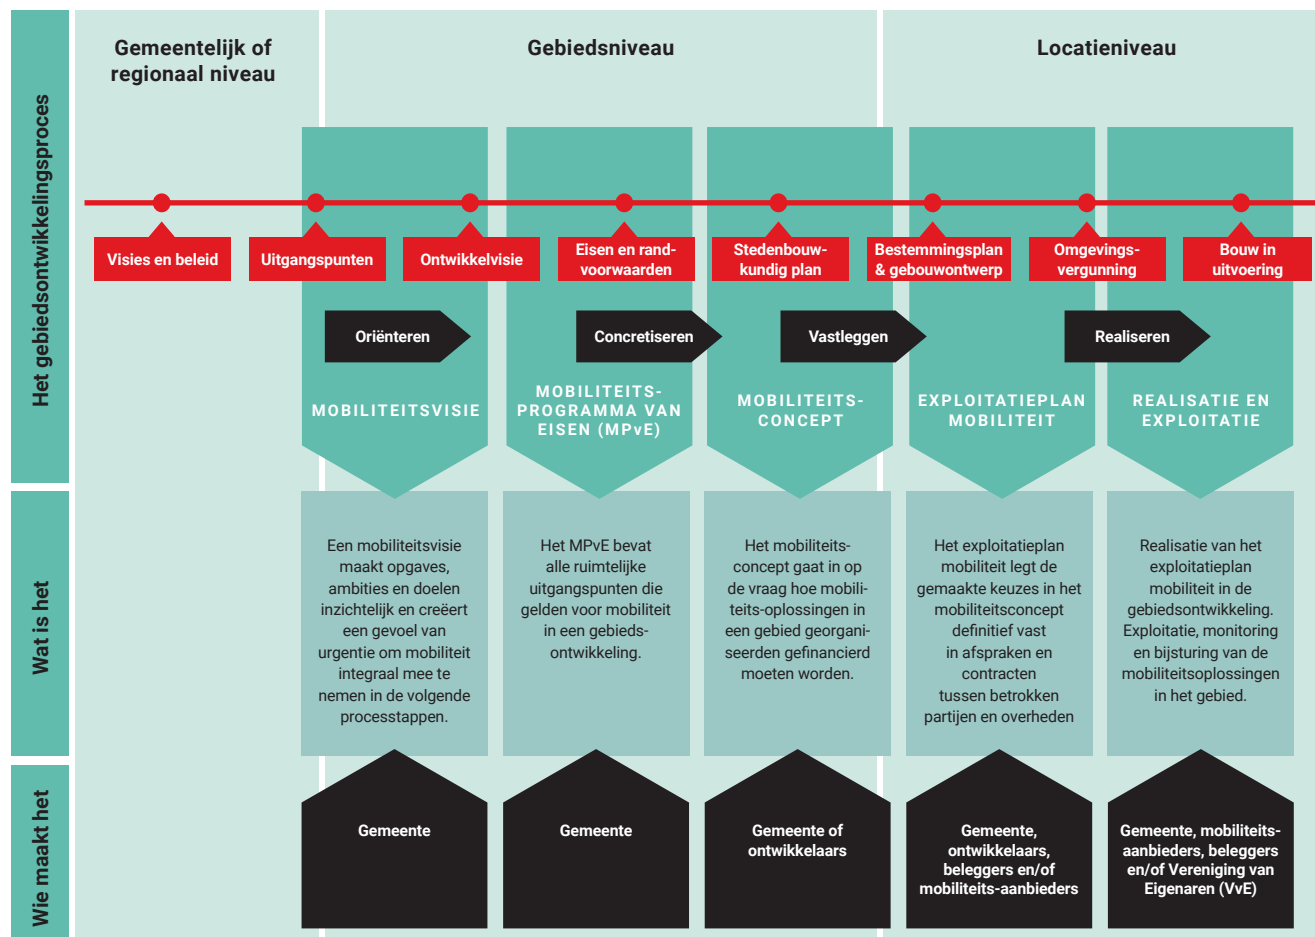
Het gebiedsontwikkelingsproces

Gemeentelijk of regionaal niveau

Gebiedsniveau

Locatieniveau

Visies en beleid

Uitgangspunten

Ontwikkelvisie

Eisen en randvoorwaarden

Stedenbouwkundig plan

Bestemmingsplan & gebouwontwerp

Omgevingsvergunning

Bouw in uitvoering

Oriënteren

Concretiseren

Vastleggen

Realiseren

MOBILITEITSVISIE

MOBILITEITSPROGRAMMA VAN EISEN (MPvE)

MOBILITEITSCONCEPT

EXPLOITATIEPLAN MOBILITEIT

REALISATIE EN EXPLOITATIE

Wat is het

Een mobiliteitsvisie maakt opgaves, ambities en doelen inzichtelijk en creëert een gevoel van urgentie om mobiliteit integraal mee te nemen in de volgende processtappen.

Het MPvE bevat alle ruimtelijke uitgangspunten die gelden voor mobiliteit in een gebiedsontwikkeling.

Het mobiliteitsconcept gaat in op de vraag hoe mobiliteitsoplossingen in een gebied georganiseerden gefinancierd moeten worden.

Het exploitatieplan mobiliteit legt de gemaakte keuzes in het mobiliteitsconcept definitief vast in afspraken en contracten tussen betrokken partijen en overheden

Realisatie van het exploitatieplan mobiliteit in de gebiedsontwikkeling. Exploitatie, monitoring en bijsturing van de mobiliteitsoplossingen in het gebied.

Wie maakt het

Gemeente

Gemeente

Gemeente of ontwikkelaars

Gemeente, ontwikkelaars, beleggers en/of mobiliteits-aanbieders

Gemeente, mobiliteitsaanbieders, beleggers en/of Vereniging van Eigenaren (VvE)